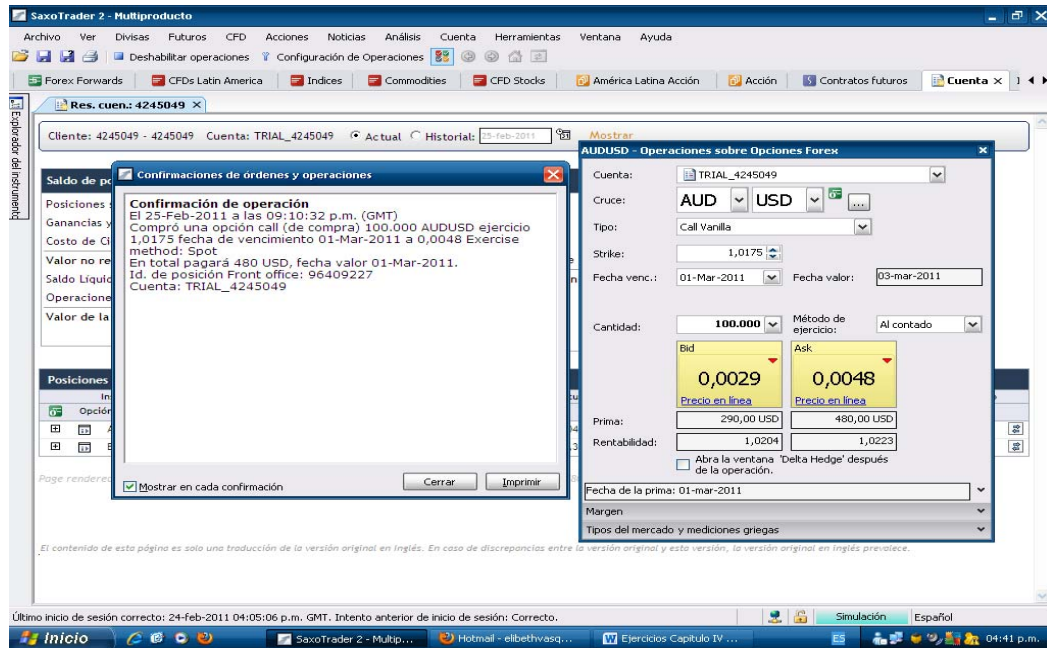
SaxoTrader 2 - Multiproducto

Archivo Ver Divisas Futuros CFD Acciones Noticias Análisis Cuenta Herramientas Ventana Ayuda

Deshabilitar operaciones Configuración de Operaciones

Forex Forwards | CFDs Latin America | Indices | Commodities | CFD Stocks | América Latina Acción | Acción | Contratos futuros | Cuenta ×

Explorador de instrumentos

Res. cuen.: 4245049 ×

Cliente: 4245049 - 4245049 Cuenta: TRIAL_4245049 Actual Historial: 25-feb-2011 Mostrar

Saldo de po
Posiciones
Ganancias y
Costo de Ci
Valor no re
Saldo Líquid
Operacione
Valor de la

Posiciones
Opción

Page rendere

Confirmaciones de órdenes y operaciones

Confirmación de operación
El 25-Feb-2011 a las 09:10:32 p.m. (GMT)
Compró una opción call (de compra) 100.000 AUDUSD ejercicio 1,0175 fecha de vencimiento 01-Mar-2011 a 0,0048 Exercise method: Spot
En total pagará 480 USD, fecha valor 01-Mar-2011.
Id. de posición Front office: 96409227
Cuenta: TRIAL_4245049

Mostrar en cada confirmación
Cerrar Imprimir

AUDUSD - Operaciones sobre Opciones Forex

Cuenta: TRIAL_4245049
Cruce: AUD USD
Tipo: Call Vanilla
Strike: 1,0175
Fecha venc.: 01-Mar-2011 Fecha valor: 03-mar-2011
Cantidad: 100.000 Método de ejercicio: Al contado
Bid 0,0029 Precio en línea
Ask 0,0048 Precio en línea
Prima: 290,00 USD 480,00 USD
Rentabilidad: 1,0204 1,0223
Abra la ventana 'Delta Hedge' después de la operación.
Fecha de la prima: 01-mar-2011
Margen
Tipos del mercado y mediciones griegas

El contenido de esta página es solo una traducción de la versión original en inglés. En caso de discrepancias entre la versión original y esta versión, la versión original en inglés prevalece.

Último inicio de sesión correcto: 24-feb-2011 04:05:06 p.m. GMT. Intento anterior de inicio de sesión: Correcto.
Simulación Español

Inicio | SaxoTrader 2 - Multip... | Hotmail - elibethvasq... | Ejercicios Capitulo IV ... | ES | 04:41 p.m.